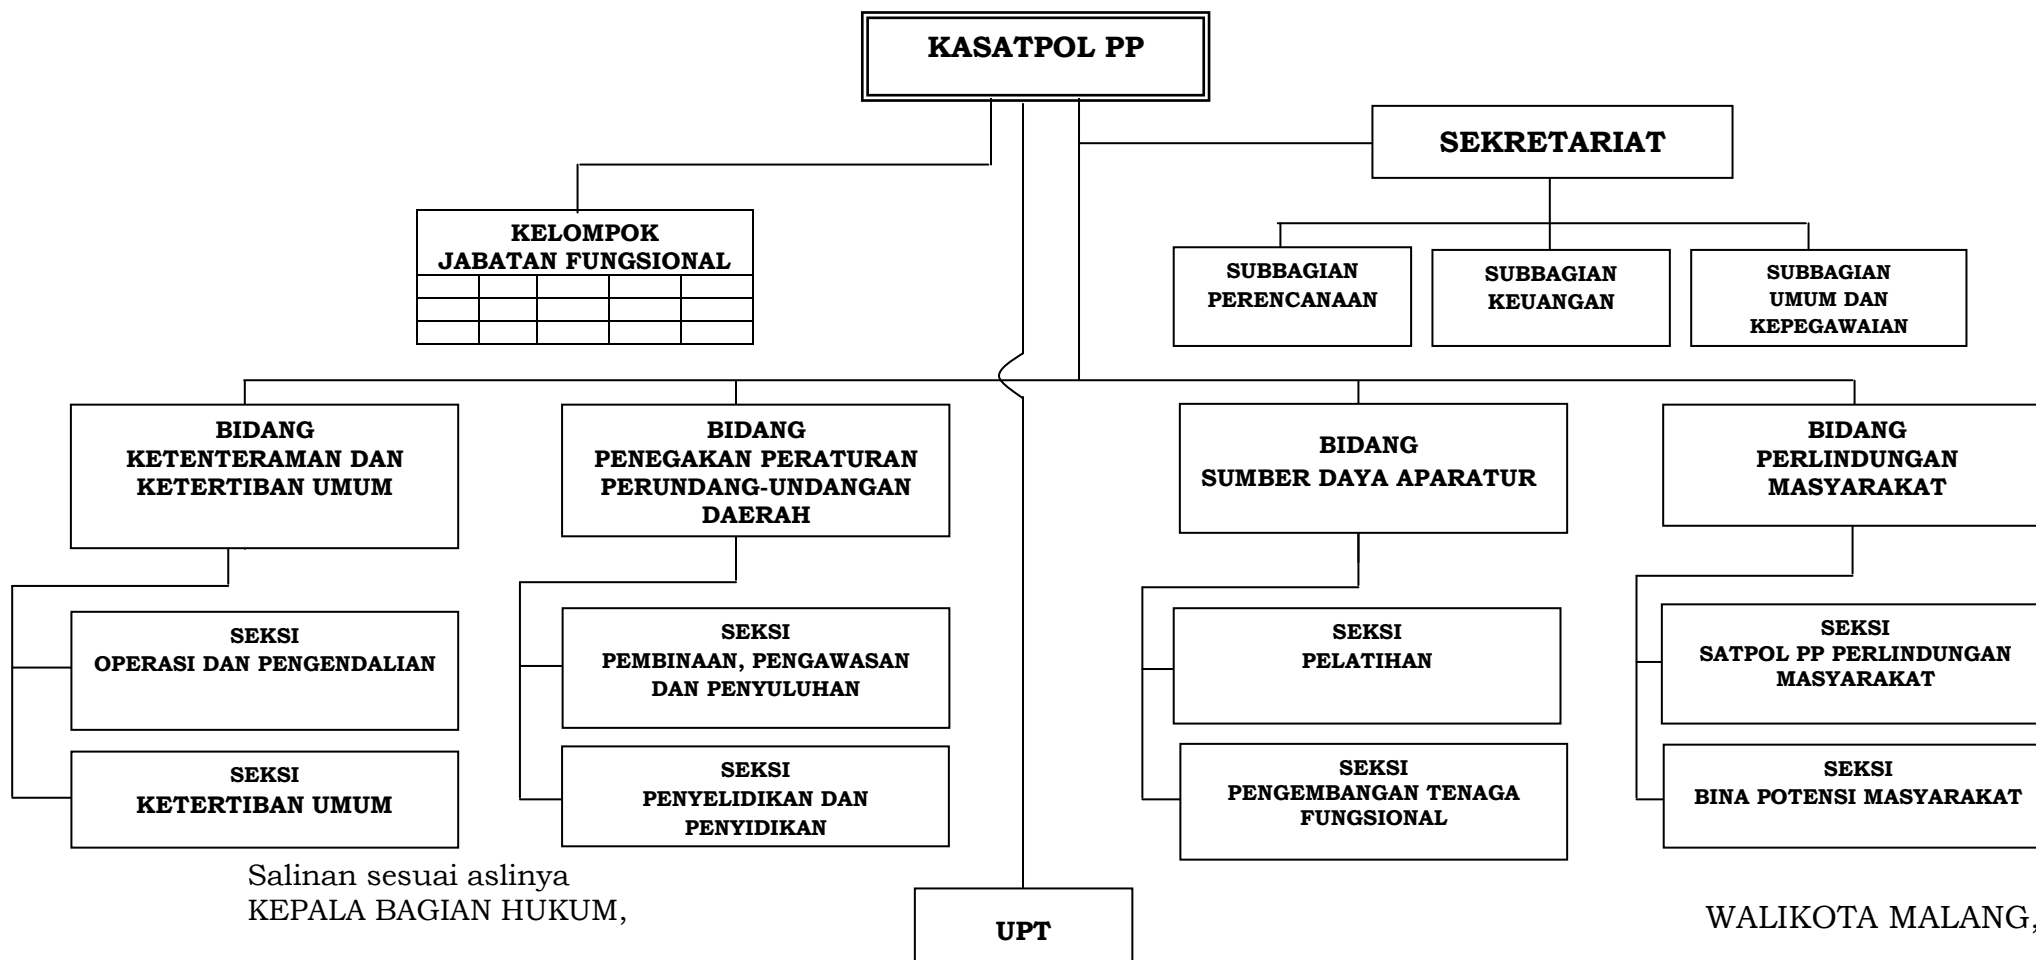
KASATPOL PP

SEKRETARIAT

KELOMPOK
JABATAN FUNGSIONAL

SUBBAGIAN PERENCANAAN

SUBBAGIAN KEUANGAN

SUBBAGIAN UMUM DAN KEPEGAWAIAN

BIDANG KETENTERAMAN DAN KETERTIBAN UMUM

BIDANG PENEGAKAN PERATURAN PERUNDANG-UNDANGAN DAERAH

BIDANG SUMBER DAYA APARATUR

BIDANG PERLINDUNGAN MASYARAKAT

SEKSI OPERASI DAN PENGENDALIAN

SEKSI KETERTIBAN UMUM

SEKSI PEMBINAAN, PENGAWASAN DAN PENYULUHAN

SEKSI PENYELIDIKAN DAN PENYIDIKAN

SEKSI PELATIHAN

SEKSI PENGEMBANGAN TENAGA FUNGSIONAL

SEKSI SATPOL PP PERLINDUNGAN MASYARAKAT

SEKSI BINA POTENSI MASYARAKAT

Salinan sesuai aslinya
KEPALA BAGIAN HUKUM,

UPT

WALIKOTA MALANG,